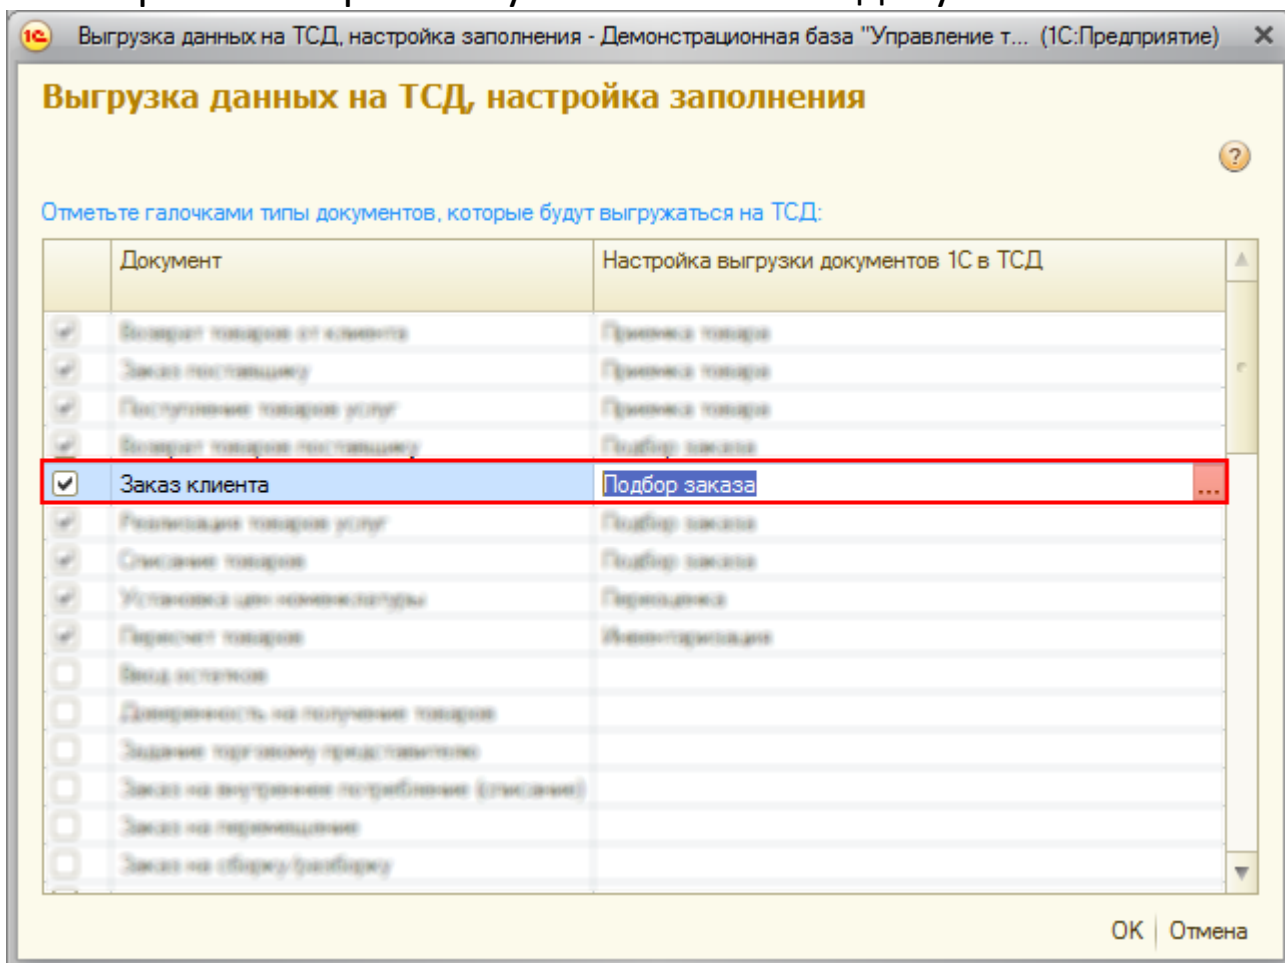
Выгрузка данных на ТСД, настройка заполнения - Демонстрационная база "Управление т... (1С:Предприятие)

Выгрузка данных на ТСД, настройка заполнения

Отметьте галочками типы документов, которые будут выгружаться на ТСД:

| | Документ | Настройка выгрузки документов 1С в ТСД |
|---|---|---|
| | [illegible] | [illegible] |
| | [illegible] | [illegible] |
| | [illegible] | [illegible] |
| | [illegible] | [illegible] |
| ✓ | Заказ клиента | Подбор заказа |
| | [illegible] | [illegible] |
| | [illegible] | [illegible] |
| | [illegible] | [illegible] |
| | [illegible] | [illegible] |
| | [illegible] | |
| | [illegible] | |
| | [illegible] | |
| | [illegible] | |
| | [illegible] | |
| | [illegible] | |

OK Отмена